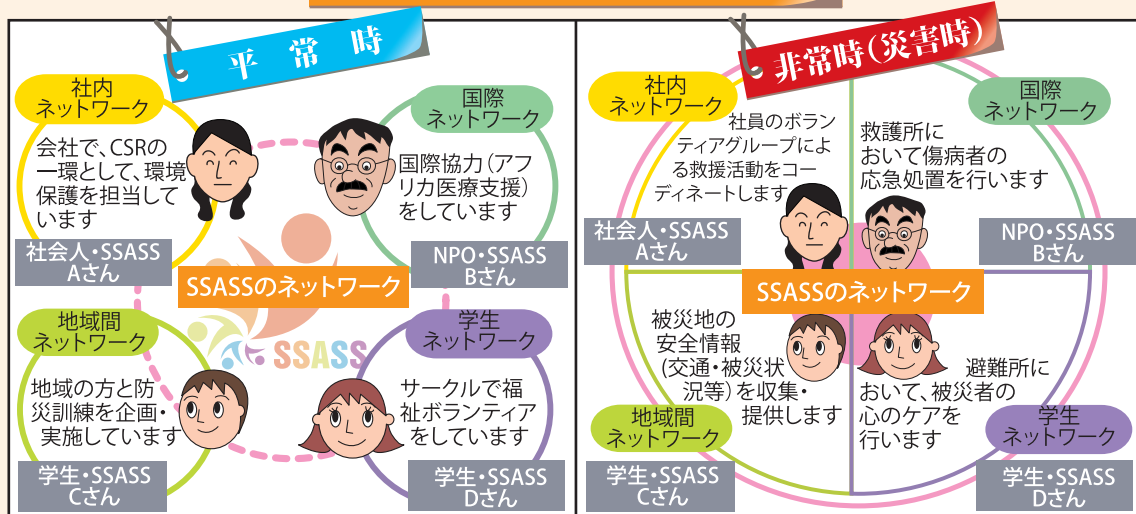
平常時

社内ネットワーク
会社で、CSRの一環として、環境保護を担当しています
社会人・SSASS Aさん

国際ネットワーク
国際協力（アフリカ医療支援）をしています
NPO・SSASS Bさん

SSASSのネットワーク

SSASS

地域間ネットワーク
地域の方と防災訓練を企画・実施しています
学生・SSASS Cさん

学生ネットワーク
サークルで福祉ボランティアをしています
学生・SSASS Dさん

非常時（災害時）

社内ネットワーク
社員のボランティアグループによる救援活動をコーディネートします
社会人・SSASS Aさん

国際ネットワーク
救護所において傷病者の応急処置を行います
NPO・SSASS Bさん

SSASSのネットワーク

被災地の安全情報（交通・被災状況等）を収集・提供します
地域間ネットワーク
学生・SSASS Cさん

避難所において、被災者の心のケアを行います
学生ネットワーク
学生・SSASS Dさん